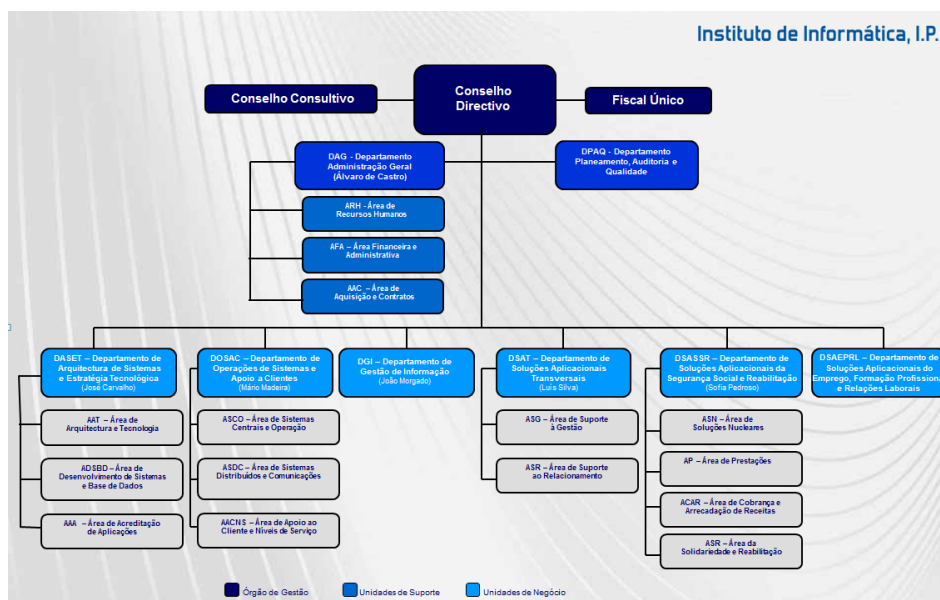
Instituto de Informática, I.P.

Conselho Consultivo

Conselho Directivo

Fiscal Único

DAG - Departamento Administração Geral (Álvaro de Castro)

DPAQ - Departamento Planeamento, Auditoria e Qualidade

ARH - Área de Recursos Humanos

AFA – Área Financeira e Administrativa

AAC – Área de Aquisição e Contratos

DASET – Departamento de Arquitectura de Sistemas e Estratégia Tecnológica (José Carvalho)

AAT – Área de Arquitectura e Tecnologia

ADSBD – Área de Desenvolvimento de Sistemas e Base de Dados

AAA – Área de Acreditação de Aplicações

DOSAC – Departamento de Operações de Sistemas e Apoio a Clientes (Mário Madeira)

ASCO – Área de Sistemas Centrais e Operação

ASDC – Área de Sistemas Distribuídos e Comunicações

AACNS – Área de Apoio ao Cliente e Níveis de Serviço

DGI – Departamento de Gestão de Informação (João Morgado)

DSAT – Departamento de Soluções Aplicacionais Transversais (Luís Silva)

ASG – Área de Suporte à Gestão

ASR – Área de Suporte ao Relacionamento

DSASSR – Departamento de Soluções Aplicacionais da Segurança Social e Reabilitação (Sofia Pedroso)

ASN – Área de Soluções Nucleares

AP – Área de Prestações

ACAR – Área de Cobrança e Arrecadação de Receitas

ASR – Área da Solidariedade e Reabilitação

DSAEPRL – Departamento de Soluções Aplicacionais do Emprego, Formação Profissional e Relações Laborais

Órgão de Gestão

Unidades de Suporte

Unidades de Negócio